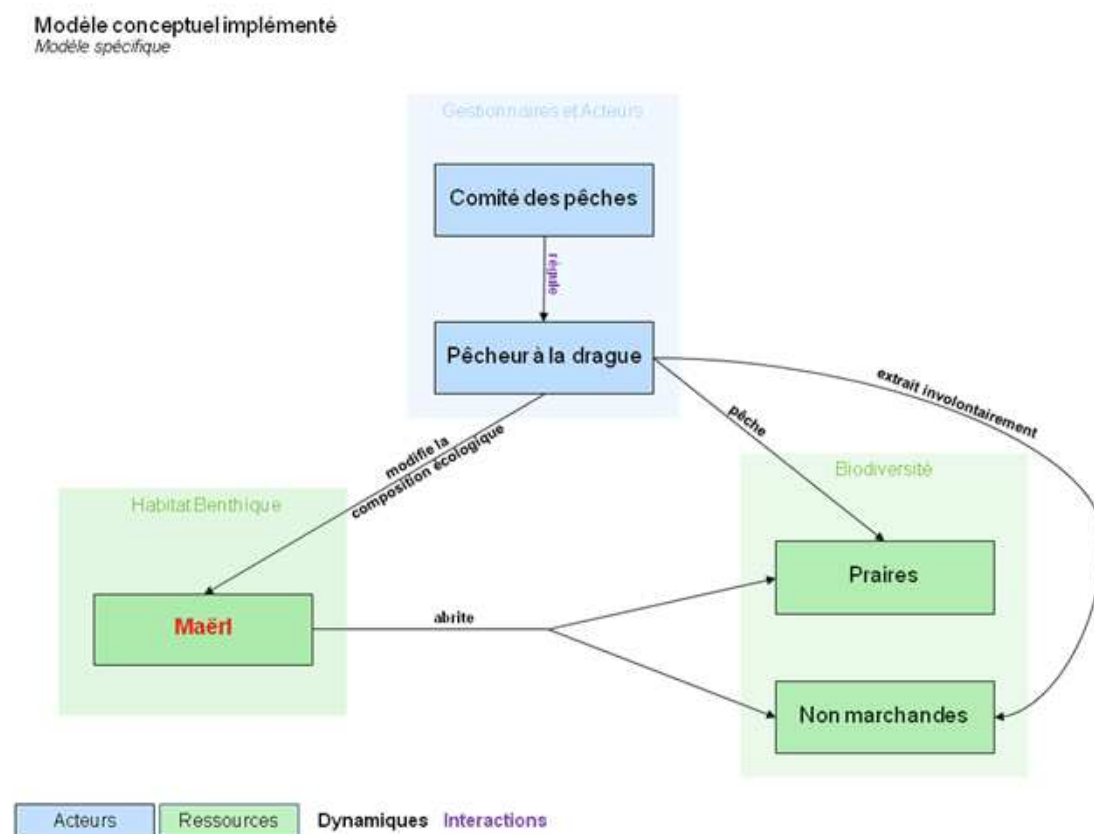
Modèle conceptuel implémenté
*Modèle spécifique*

Gestionnaires et Acteurs

Comité des pêches

régule

Pêcheur à la drague

extrait involontairement

pêche

modifie la composition écologique

Habitat Benthique

Biodiversité

Praires

Maërl

abrite

Non marchandes

Acteurs Ressources Dynamiques Interactions